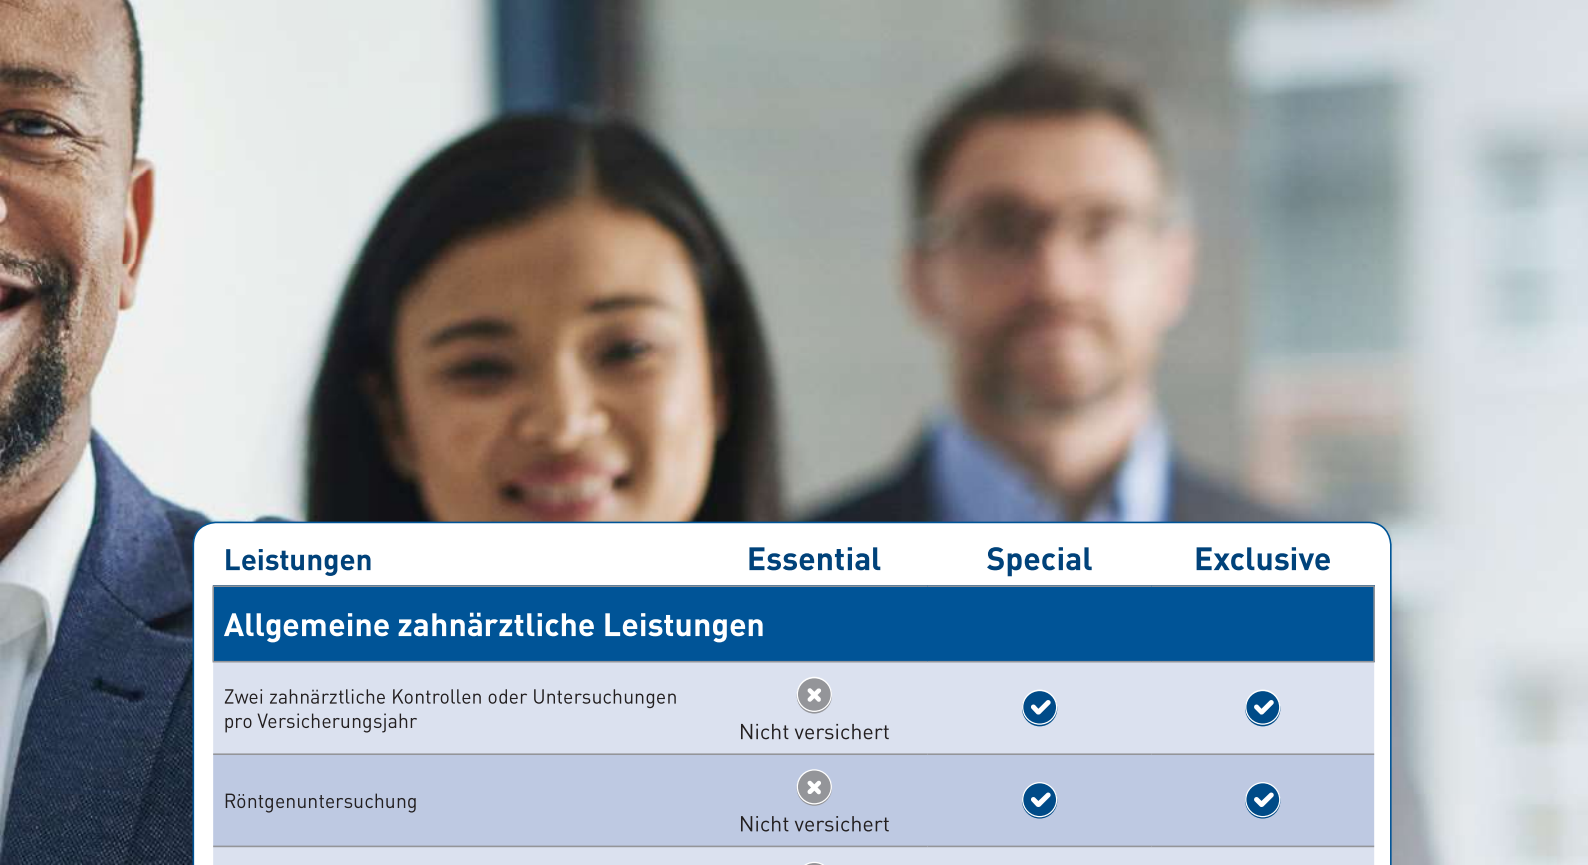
| Leistungen | Essential | Special | Exclusive |
|---|---|---|---|
| **Allgemeine zahnärztliche Leistungen** | | | |
| Zwei zahnärztliche Kontrollen oder Untersuchungen pro Versicherungsjahr | Nicht versichert | | |
| Röntgenuntersuchung | Nicht versichert | | |